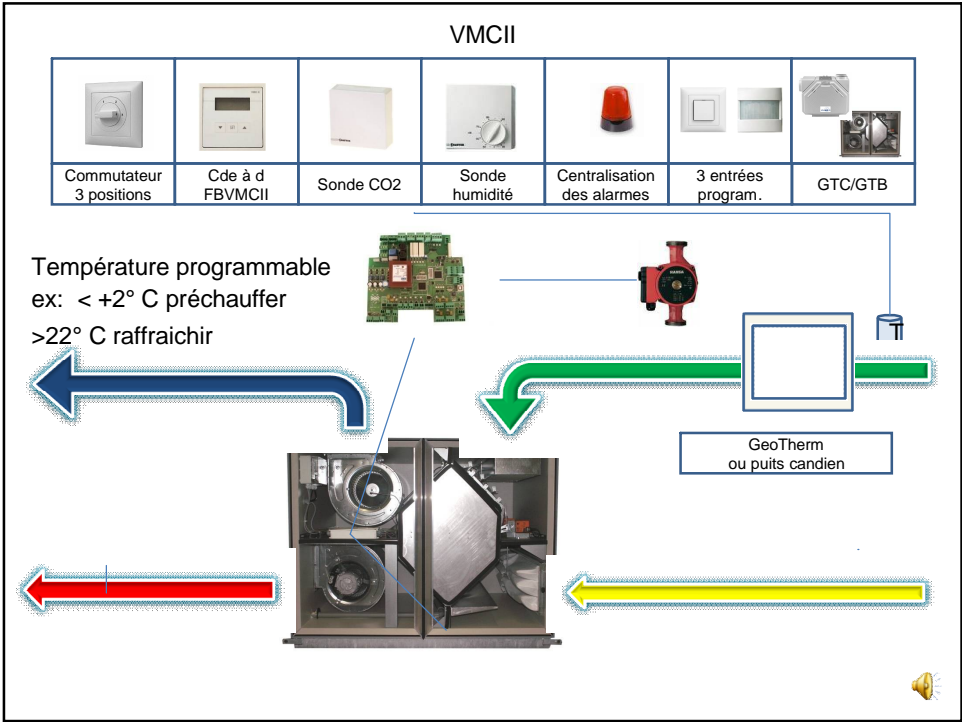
VMCII

| Commutateur 3 positions | Cde à d FBVMCII | Sonde CO2 | Sonde humidité | Centralisation des alarmes | 3 entrées program. | GTC/GTB |
|---|---|---|---|---|---|---|

Température programmable
ex: < +2° C préchauffer
>22° C raffraichir

T

GeoTherm
ou puits candien